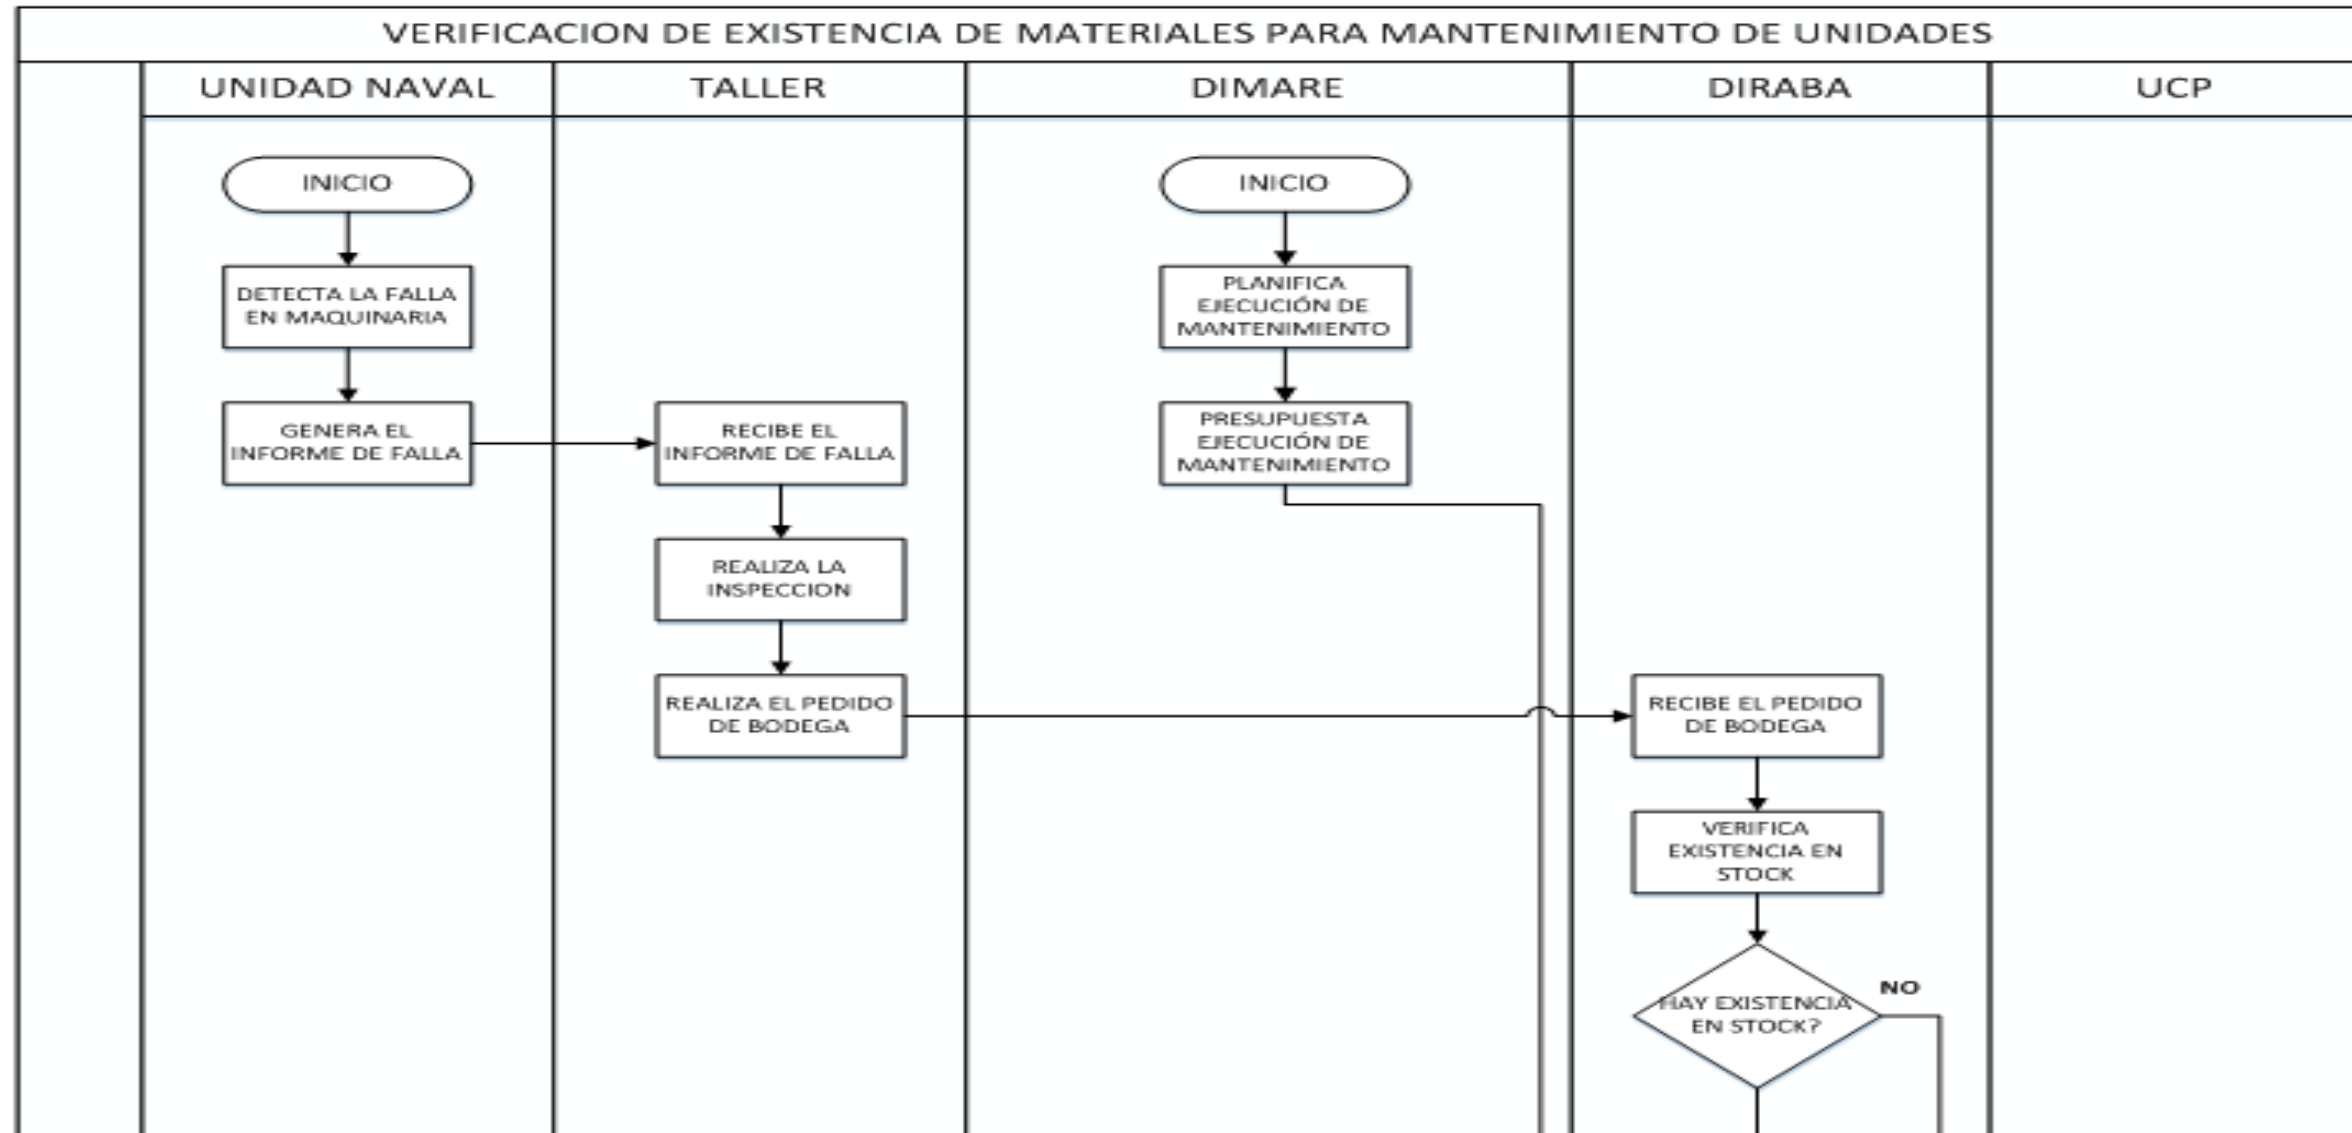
VERIFICACION DE EXISTENCIA DE MATERIALES PARA MANTENIMIENTO DE UNIDADES

UNIDAD NAVAL

INICIO

DETECTA LA FALLA EN MAQUINARIA

GENERA EL INFORME DE FALLA

TALLER

RECIBE EL INFORME DE FALLA

REALIZA LA INSPECCION

REALIZA EL PEDIDO DE BODEGA

DIMARE

INICIO

PLANIFICA EJECUCIÓN DE MANTENIMIENTO

PRESUPUESTA EJECUCIÓN DE MANTENIMIENTO

DIRABA

RECIBE EL PEDIDO DE BODEGA

VERIFICA EXISTENCIA EN STOCK

HAY EXISTENCIA EN STOCK?

NO

UCP